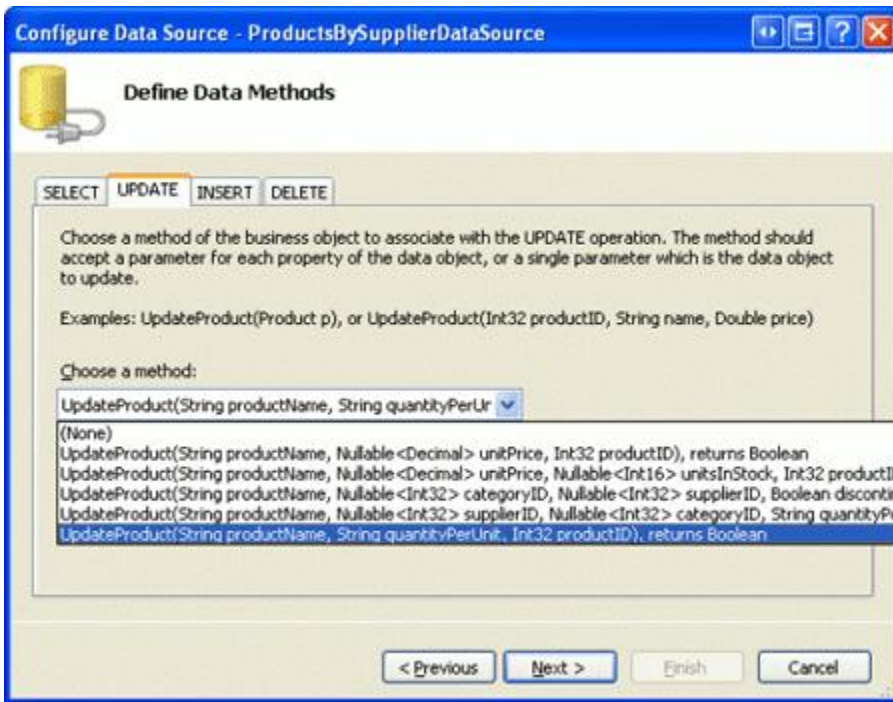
Configure Data Source - ProductsBySupplierDataSource

Define Data Methods

SELECT UPDATE INSERT DELETE

Choose a method of the business object to associate with the UPDATE operation. The method should accept a parameter for each property of the data object, or a single parameter which is the data object to update.

Examples: UpdateProduct(Product p), or UpdateProduct(Int32 productID, String name, Double price)

Choose a method:

UpdateProduct(String productName, String quantityPerUr

(None)
UpdateProduct(String productName, Nullable<Decimal> unitPrice, Int32 productID), returns Boolean
UpdateProduct(String productName, Nullable<Decimal> unitPrice, Nullable<Int16> unitsInStock, Int32 productI
UpdateProduct(String productName, Nullable<Int32> categoryID, Nullable<Int32> supplierID, Boolean disconti
UpdateProduct(String productName, Nullable<Int32> supplierID, Nullable<Int32> categoryID, String quantityPe
UpdateProduct(String productName, String quantityPerUnit, Int32 productID), returns Boolean

< Previous Next > Finish Cancel